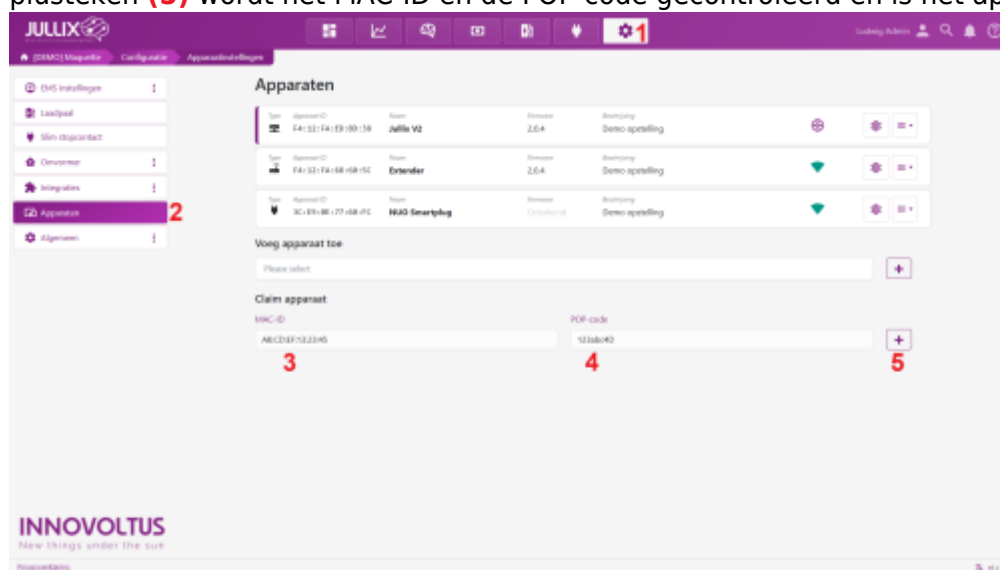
plusteken (5) wordt het MAC ID en de POP code gecontroleerd en is het ap

JULLIX

1

Ludwig Admin

[DEMO] Maquette > Configuratie > Apparaatinstellingen

EMS Instellingen
Laadpaal
Slim stopcontact
Omvormer
Integraties
Apparaten 2
Algemeen

Apparaten

| Type | Apparaat ID | Naam | Firmware | Beschrijving |
|---|---|---|---|---|
| | F4:12:FA:E9:00:38 | Jullix V2 | 2.0.4 | Demo opstelling |
| | F4:12:FA:68:68:5C | Extender | 2.0.4 | Demo opstelling |
| | 3C:E9:0E:77:68:FC | NUG Smartplug | Onbekend | Demo opstelling |

Voeg apparaat toe

Please select

Claim apparaat

MAC-ID
AB:CD:EF:12:23:45
3

POP-code
123abc40
4

5

INNOVOLTUS
New things under the sun

Innovoltus